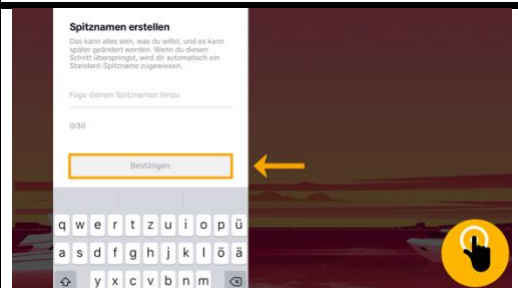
Spitznamen erstellen

Das kann alles sein, was du willst, und es kann später geändert werden. Wenn du diesen Schritt überspringst, wird dir automatisch ein Standard-Spitzname zugewiesen.

Füge deinen Spitznamen hinzu

0/30

Bestätigen

q w e r t z u i o p ü
a s d f g h j k l ö ä
y x c v b n m